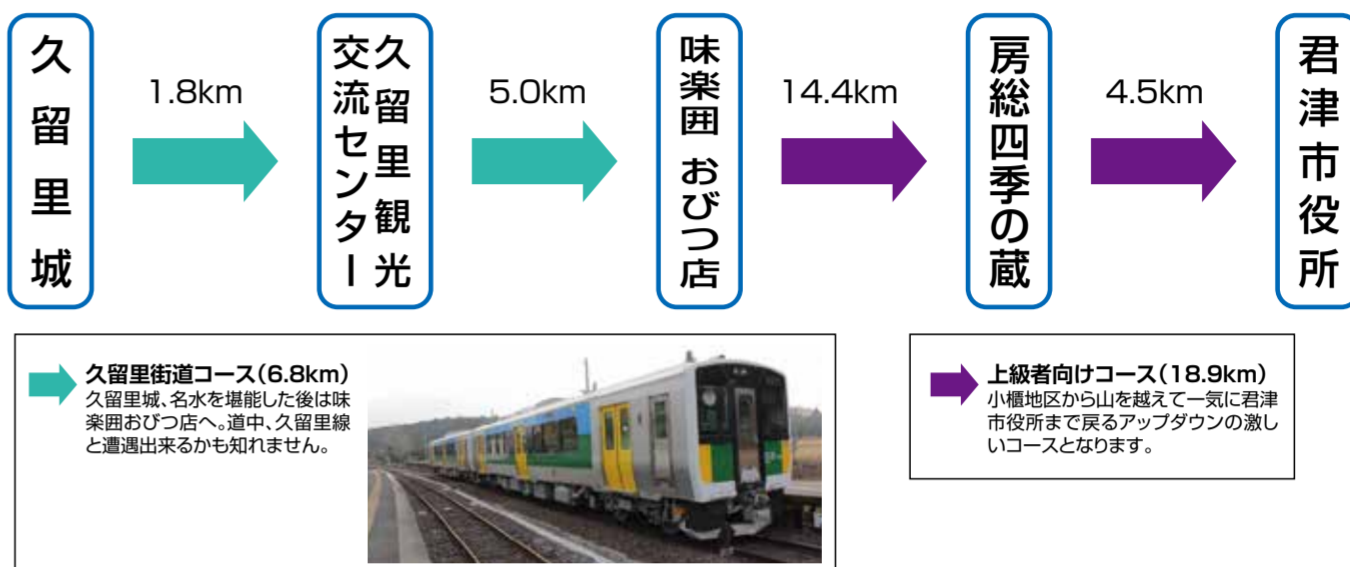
久留里城

1.8km

久留里観光交流センター

5.0km

味楽囲 おびつ店

14.4km

房総四季の蔵

4.5km

君津市役所

久留里街道コース(6.8km)
久留里城、名水を堪能した後は味楽囲おびつ店へ。道中、久留里線と遭遇出来るかも知れません。

上級者向けコース(18.9km)
小櫃地区から山を越えて一気に君津市役所まで戻るアップダウンの激しいコースとなります。